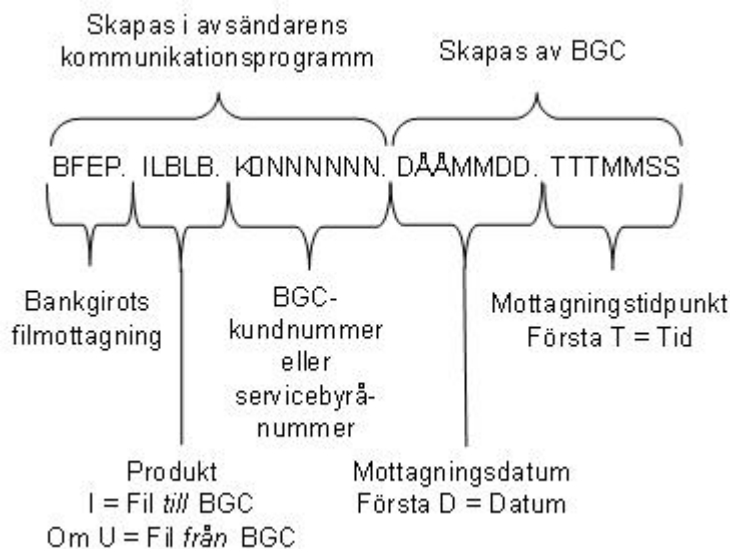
Skapas i avsändarens kommunikationsprogramm

Skapas av BGC

BFEP. ILBLB. K0NNNNNN. DÅÅMMDD. TTTMMSS

Bankgirots filmottagning

BGC-kundnummer eller servicebyrånummer

Mottagningstidpunkt
Första T = Tid

Produkt
I = Fil *till* BGC
Om U = Fil *från* BGC

Mottagningsdatum
Första D = Datum